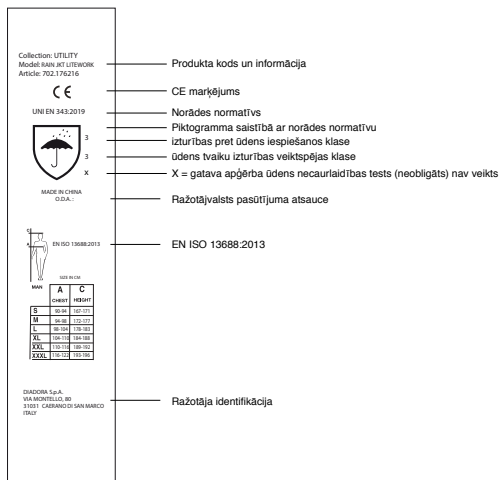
Collection: UTILITY
Model: RAIN JKT LITEWORK
Article: 702.176216

Produkta kods un informācija

CE

CE marķējums

UNI EN 343:2019

Norādes normatīvs

Piktogramma saistībā ar norādes normatīvu

3

izturības pret ūdens iespiešanos klase

3

ūdens tvaiku izturības veiktspējas klase

X

X = gatava apģērba ūdens necaurlaidības tests (neobligāts) nav veikts

MADE IN CHINA
O.D.A.:

Ražotājvalsts pasūtījuma atsauce

EN ISO 13688:2013

EN ISO 13688:2013

SIZE IN CM

| MAN | A CHEST | C HEIGHT |
|---|---|---|
| S | 90-94 | 167-171 |
| M | 94-98 | 172-177 |
| L | 98-104 | 178-183 |
| XL | 104-110 | 184-188 |
| XXL | 110-116 | 189-192 |
| XXXL | 116-122 | 193-196 |

DIADORA S.p.A.
VIA MONTELLO, 80
31031 CAERANO DI SAN MARCO
ITALY

Ražotāja identifikācija